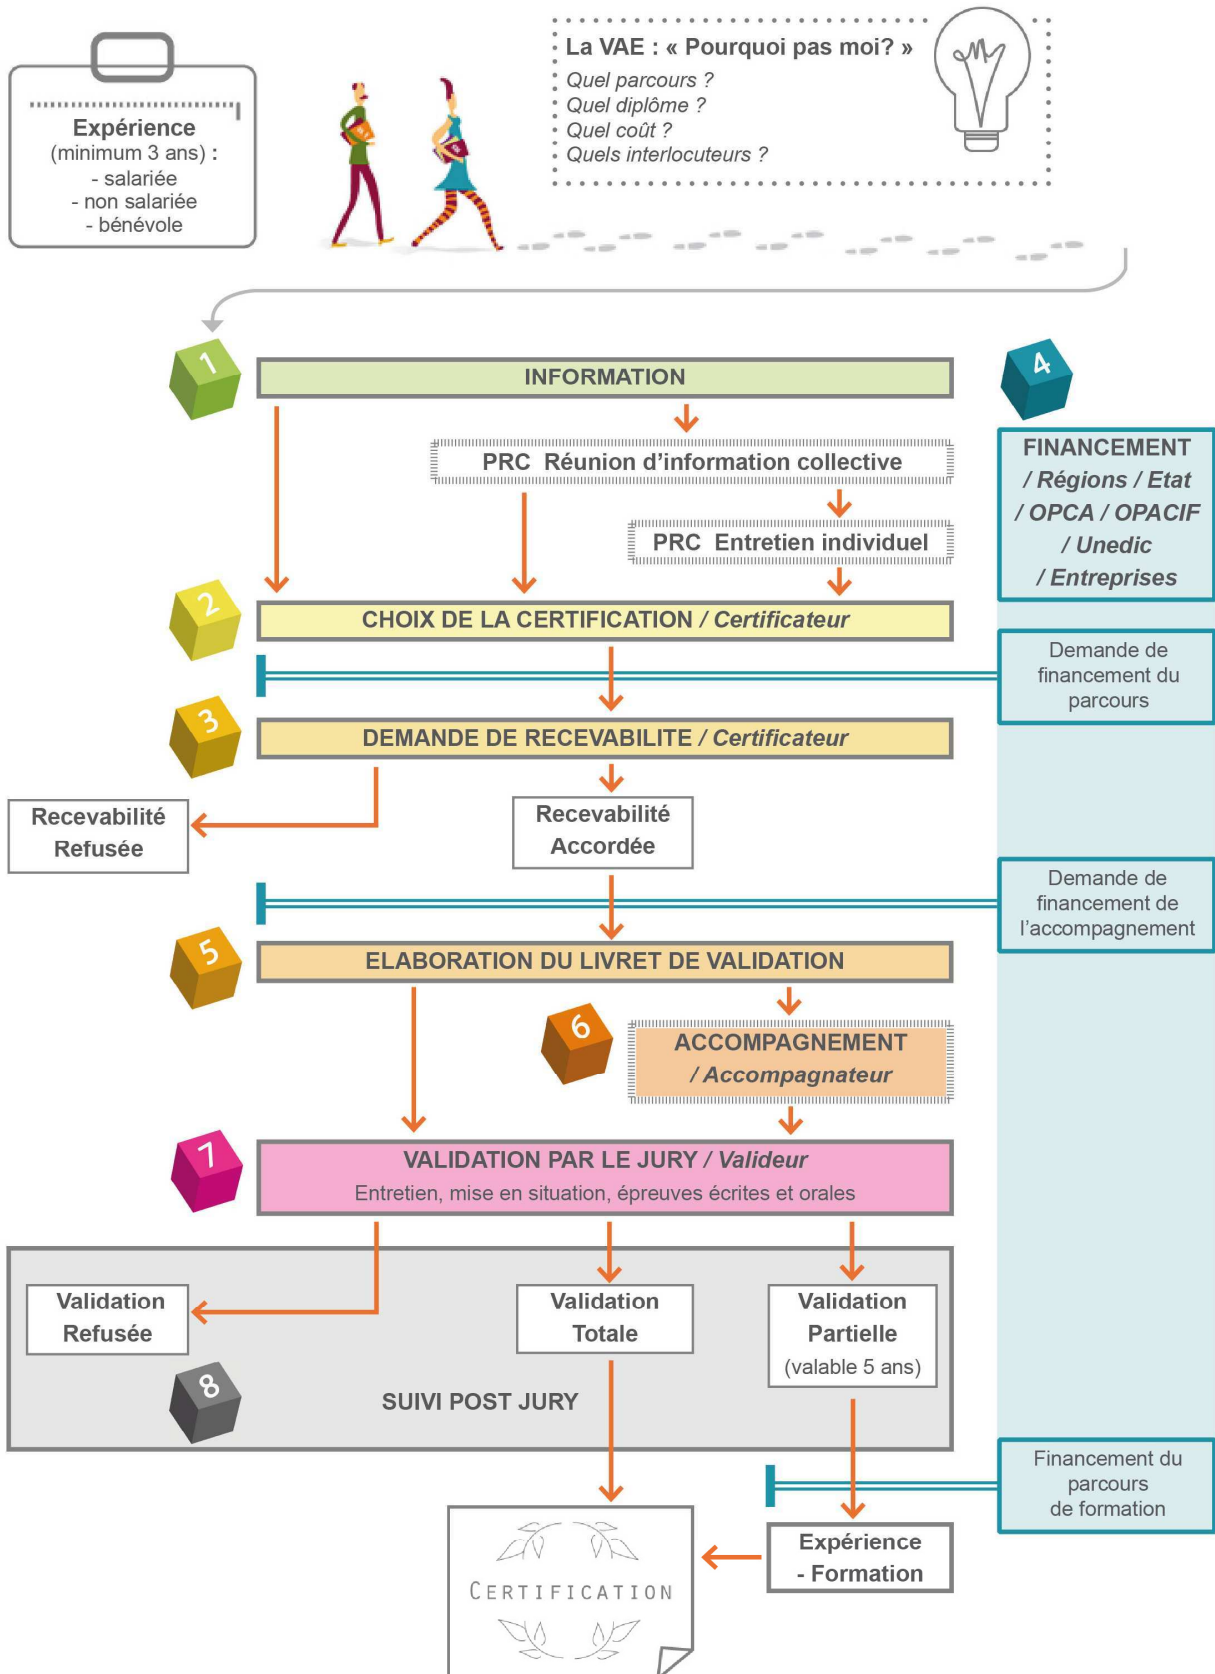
Expérience
(minimum 3 ans) :
- salariée
- non salariée
- bénévole

La VAE : « Pourquoi pas moi? »
Quel parcours ?
Quel diplôme ?
Quel coût ?
Quels interlocuteurs ?

1
INFORMATION

4
FINANCEMENT
/ Régions / Etat
/ OPCA / OPACIF
/ Unedic
/ Entreprises

PRC Réunion d'information collective

PRC Entretien individuel

2
CHOIX DE LA CERTIFICATION / Certificateur

Demande de financement du parcours

3
DEMANDE DE RECEVABILITE / Certificateur

Recevabilité Refusée

Recevabilité Accordée

Demande de financement de l'accompagnement

5
ELABORATION DU LIVRET DE VALIDATION

6
ACCOMPAGNEMENT
/ Accompagnateur

7
VALIDATION PAR LE JURY / Valideur
Entretien, mise en situation, épreuves écrites et orales

Validation Refusée

Validation Totale

Validation Partielle
(valable 5 ans)

8
SUIVI POST JURY

Financement du parcours de formation

Expérience - Formation

CERTIFICATION